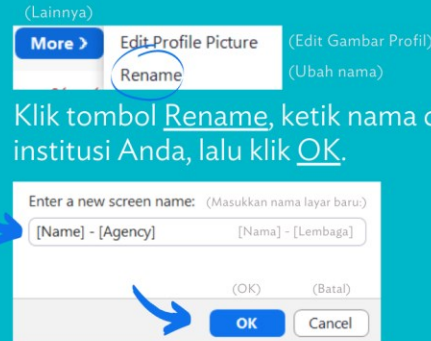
(Lainnya)
More ›
Edit Profile Picture
(Edit Gambar Profil)
Rename
(Ubah nama)

Klik tombol Rename, ketik nama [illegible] institusi Anda, lalu klik OK.

Enter a new screen name: (Masukkan nama layar baru:)
[Name] - [Agency] [Nama] - [Lembaga]
(OK) (Batal)
OK Cancel